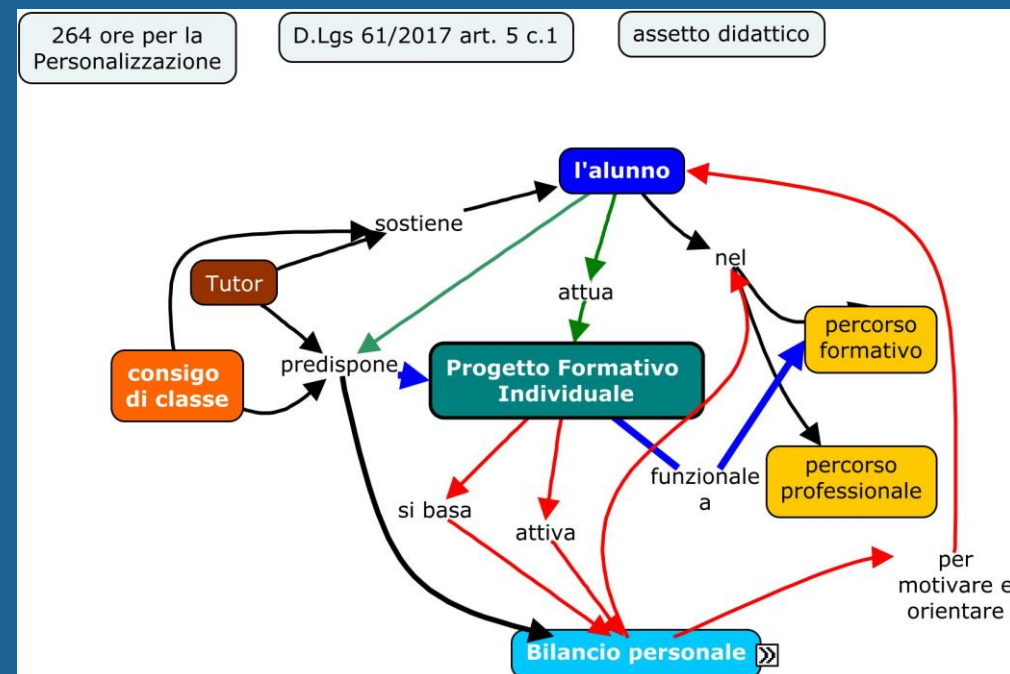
264 ore per la Personalizzazione

D.Lgs 61/2017 art. 5 c.1

assetto didattico

l'alunno

sostiene

nel

Tutor

attua

percorso formativo

consigo di classe

predispone

Progetto Formativo Individuale

percorso professionale

funzionale a

si basa

attiva

per motivare e orientare

Bilancio personale